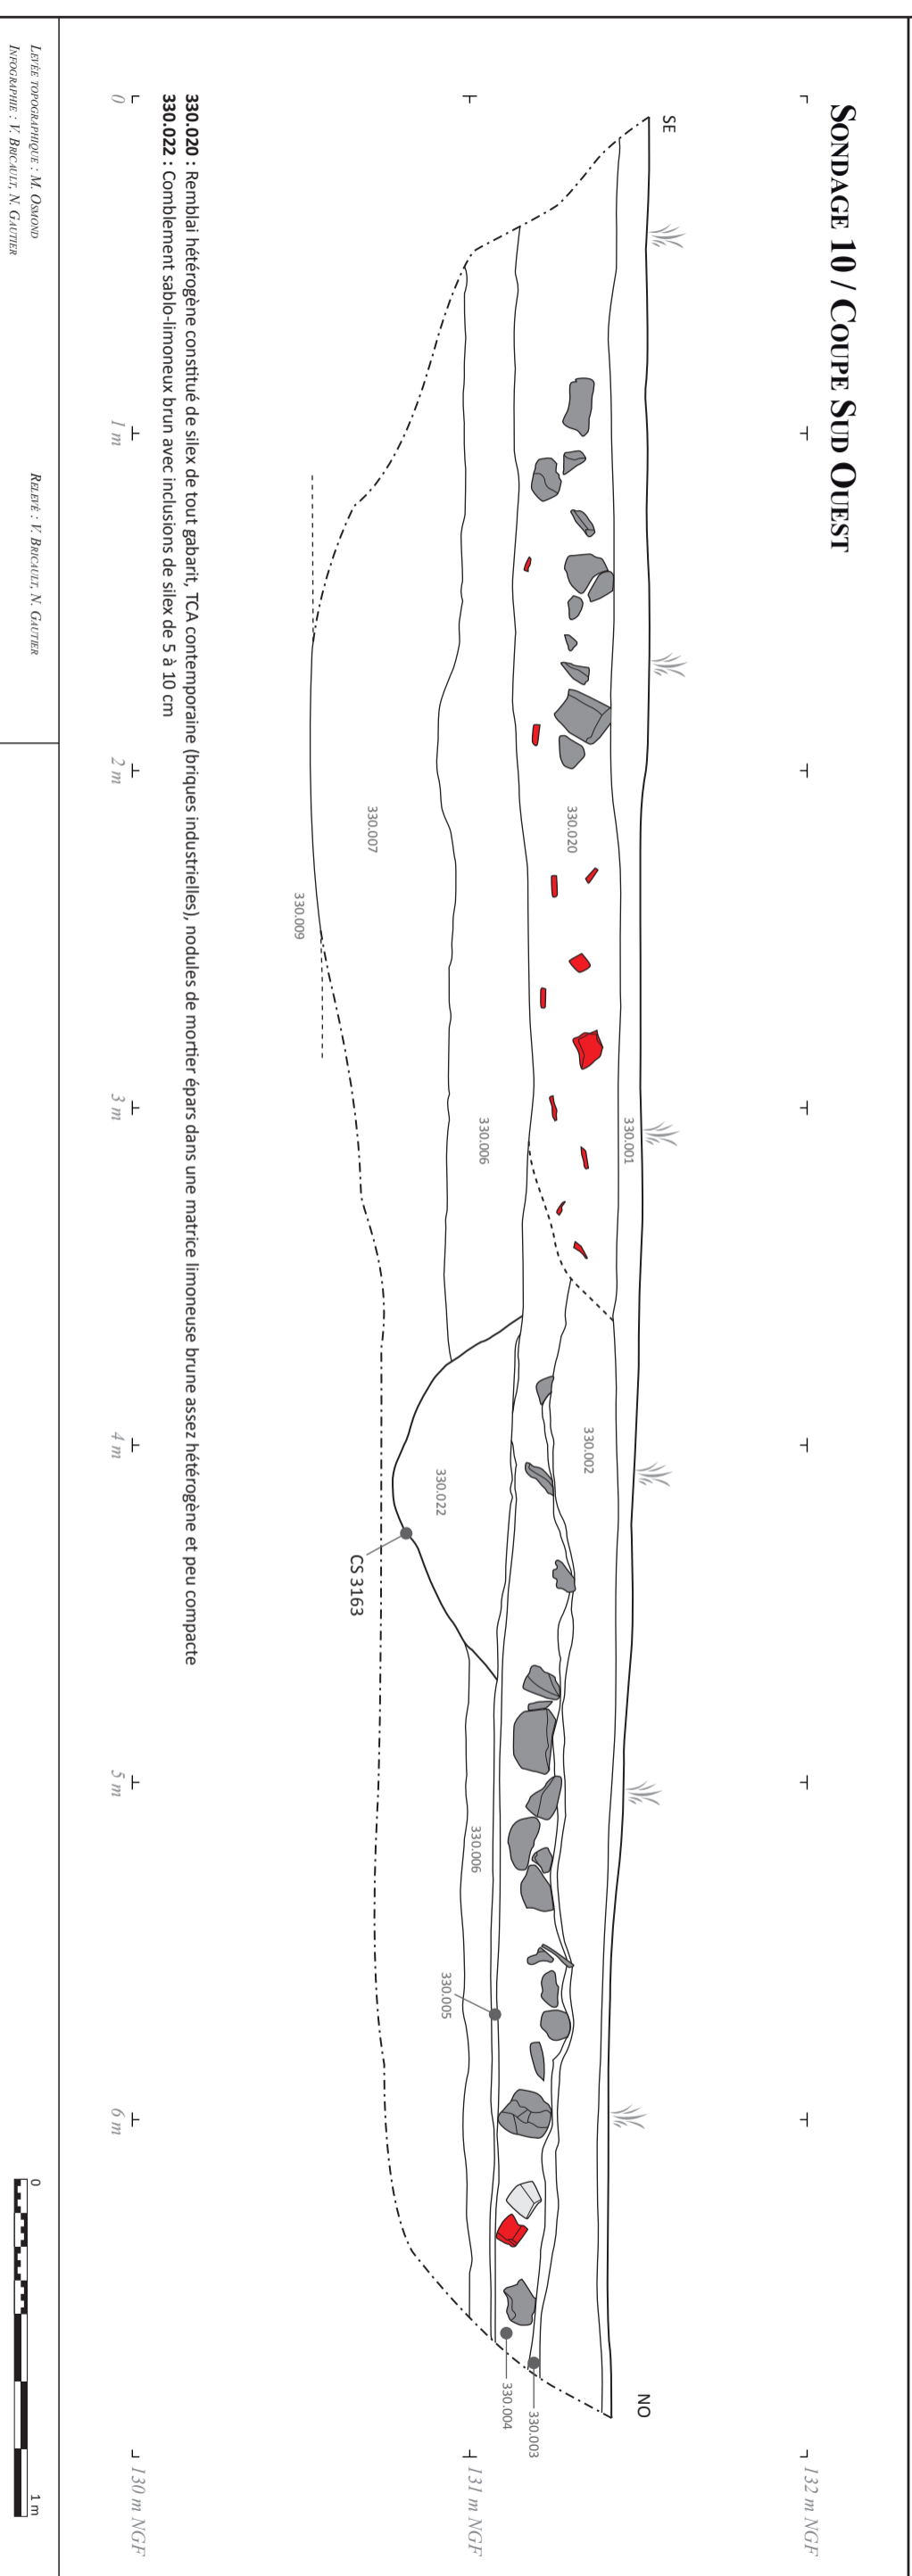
Sondage 10 / Coupe Sud Ouest

SE

NO

132 m NGF

131 m NGF

130 m NGF

330.001

330.020

330.006

330.007

330.009

330.002

330.022

CS 3163

330.006

330.005

330.003

330.004

0

1 m

2 m

3 m

4 m

5 m

6 m

0

1 m

330.020 : Remblai hétérogène constitué de silex de tout gabarit, TCA contemporaine (briques industrielles), nodules de mortier épars dans une matrice limoneuse brune assez hétérogène et peu compacte
330.022 : Comblement sablo-limoneux brun avec inclusions de silex de 5 à 10 cm

Levée topographique : M. Osmond
Infographie : V. Bricault, N. Gautier

Relevé : V. Bricault, N. Gautier